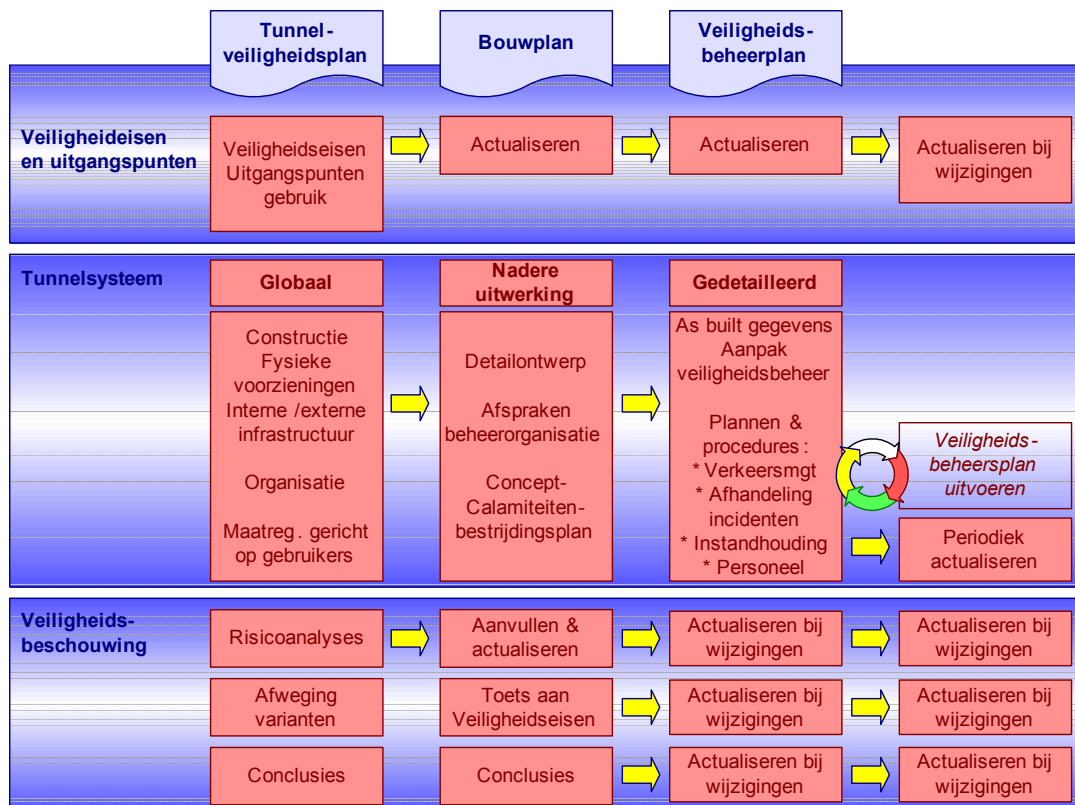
Tunnel-veiligheidsplan

Bouwplan

Veiligheids-beheerplan

Veiligheideisen en uitgangspunten

Veiligheidseisen Uitgangspunten gebruik

Actualiseren

Actualiseren

Actualiseren bij wijzigingen

Tunnelsysteem

Globaal

Nadere uitwerking

Gedetailleerd

Constructie Fysieke voorzieningen Interne /externe infrastructuur

Organisatie

Maatreg. gericht op gebruikers

Detailontwerp

Afspraken beheerorganisatie

Concept-Calamiteiten-bestrijdingsplan

As built gegevens Aanpak veiligheidsbeheer

Plannen & procedures :
* Verkeersmgt
* Afhandeling incidenten
* Instandhouding
* Personeel

Veiligheids-beheersplan uitvoeren

Periodiek actualiseren

Veiligheids-beschouwing

Risicoanalyses

Aanvullen & actualiseren

Actualiseren bij wijzigingen

Actualiseren bij wijzigingen

Afweging varianten

Toets aan Veiligheidseisen

Actualiseren bij wijzigingen

Actualiseren bij wijzigingen

Conclusies

Conclusies

Actualiseren bij wijzigingen

Actualiseren bij wijzigingen